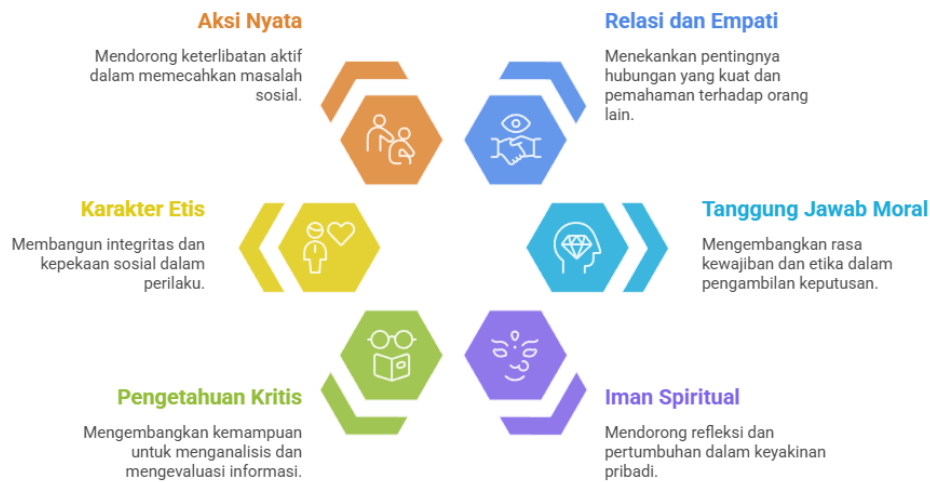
Aksi Nyata

Mendorong keterlibatan aktif dalam memecahkan masalah sosial.

Relasi dan Empati

Menekankan pentingnya hubungan yang kuat dan pemahaman terhadap orang lain.

Karakter Etis

Membangun integritas dan kepekaan sosial dalam perilaku.

Tanggung Jawab Moral

Mengembangkan rasa kewajiban dan etika dalam pengambilan keputusan.

Pengetahuan Kritis

Mengembangkan kemampuan untuk menganalisis dan mengevaluasi informasi.

Iman Spiritual

Mendorong refleksi dan pertumbuhan dalam keyakinan pribadi.